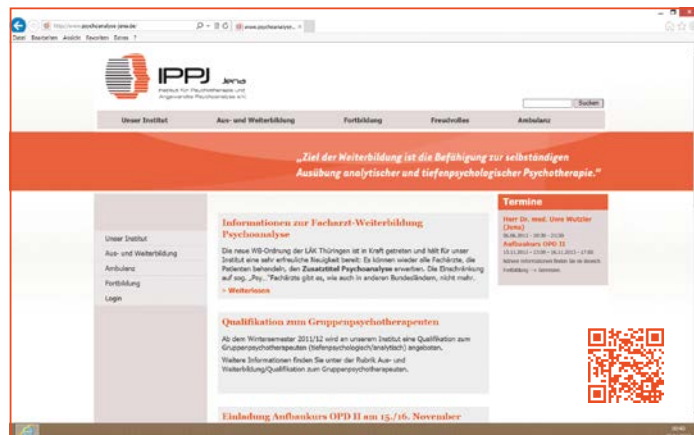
http://www.psychoanalyse-jena.de/

www.psychoanalyse...

Datei Bearbeiten Ansicht Favoriten Extras ?

IPPJ Jena

Institut für Psychotherapie und Angewandte Psychoanalyse e.V.

Suchen

Unser Institut | Aus- und Weiterbildung | Fortbildung | Freudvolles | Ambulanz

„Ziel der Weiterbildung ist die Befähigung zur selbständigen Ausübung analytischer und tiefenpsychologischer Psychotherapie."

Unser Institut

Aus- und Weiterbildung

Ambulanz

Fortbildung

Login

Informationen zur Facharzt-Weiterbildung Psychoanalyse

Die neue WB-Ordnung der LÄK Thüringen ist in Kraft getreten und hält für unser Institut eine sehr erfreuliche Neuigkeit bereit: Es können wieder alle Fachärzte, die Patienten behandeln, den Zusatztitel Psychoanalyse erwerben. Die Einschränkung auf sog. „Psy..."Fachärzte gibt es, wie auch in anderen Bundesländern, nicht mehr.

> Weiterlesen

Qualifikation zum Gruppenpsychotherapeuten

Ab dem Wintersemester 2011/12 wird an unserem Institut eine Qualifikation zum Gruppenpsychotherapeuten (tiefenpsychologisch/analytisch) angeboten.

Weitere Informationen finden Sie unter der Rubrik Aus- und Weiterbildung/Qualifikation zum Gruppenpsychotherapeuten.

Einladung Aufbaukurs OPD II am 15./16. November

Termine

Herr Dr. med. Uwe Wutzler (Jena)

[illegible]

Aufbaukurs OPD II

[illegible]